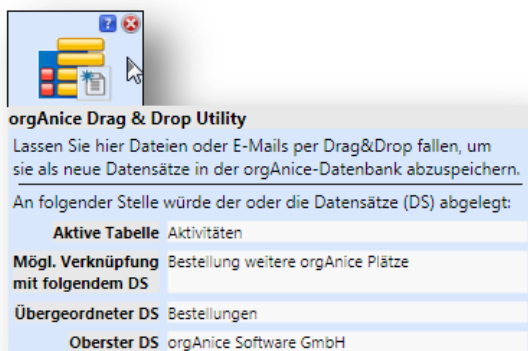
orgAnice Drag & Drop Utility

Lassen Sie hier Dateien oder E-Mails per Drag&Drop fallen, um sie als neue Datensätze in der orgAnice-Datenbank abzuspeichern.

An folgender Stelle würde der oder die Datensätze (DS) abgelegt:

| | |
|---|---|
| Aktive Tabelle | Aktivitäten |
| Mögl. Verknüpfung mit folgendem DS | Bestellung weitere orgAnice Plätze |
| Übergeordneter DS | Bestellungen |
| Oberster DS | orgAnice Software GmbH |